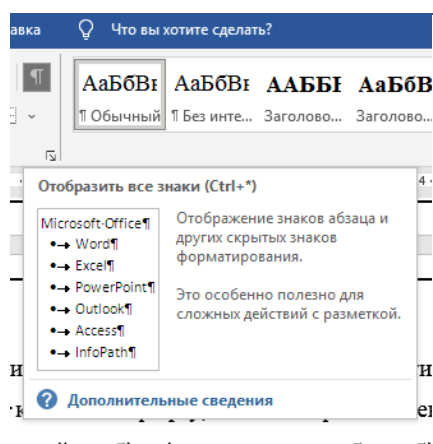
авка Что вы хотите сделать?

¶

АаБбВı АаБбВı ААББІ АаБбВ

¶ Обычный ¶ Без инте... Заголово... Заголово...

Отобразить все знаки (Ctrl+*)

Microsoft·Office¶
•→ Word¶
•→ Excel¶
•→ PowerPoint¶
•→ Outlook¶
•→ Access¶
•→ InfoPath¶

Отображение знаков абзаца и других скрытых знаков форматирования.

Это особенно полезно для сложных действий с разметкой.

Дополнительные сведения